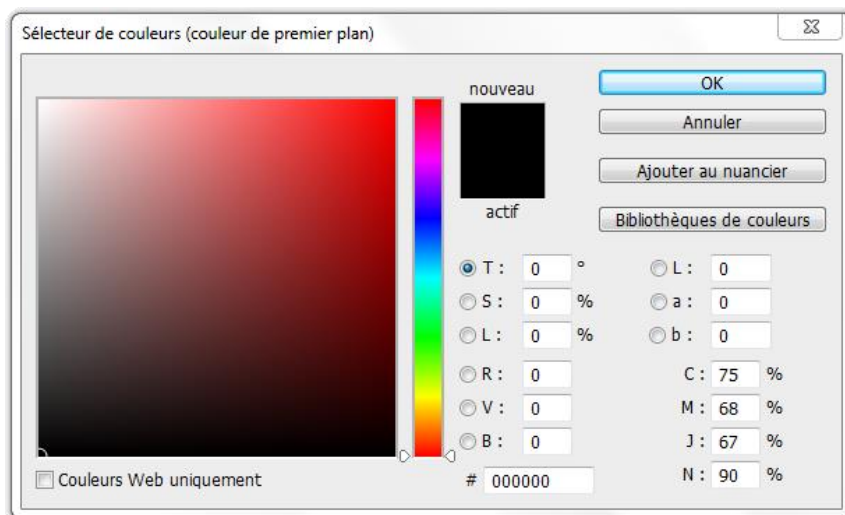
Sélecteur de couleurs (couleur de premier plan)

nouveau

actif

OK

Annuler

Ajouter au nuancier

Bibliothèques de couleurs

T : 0 °
S : 0 %
L : 0 %
R : 0
V : 0
B : 0

L : 0
a : 0
b : 0

C : 75 %
M : 68 %
J : 67 %
N : 90 %

# 000000

Couleurs Web uniquement